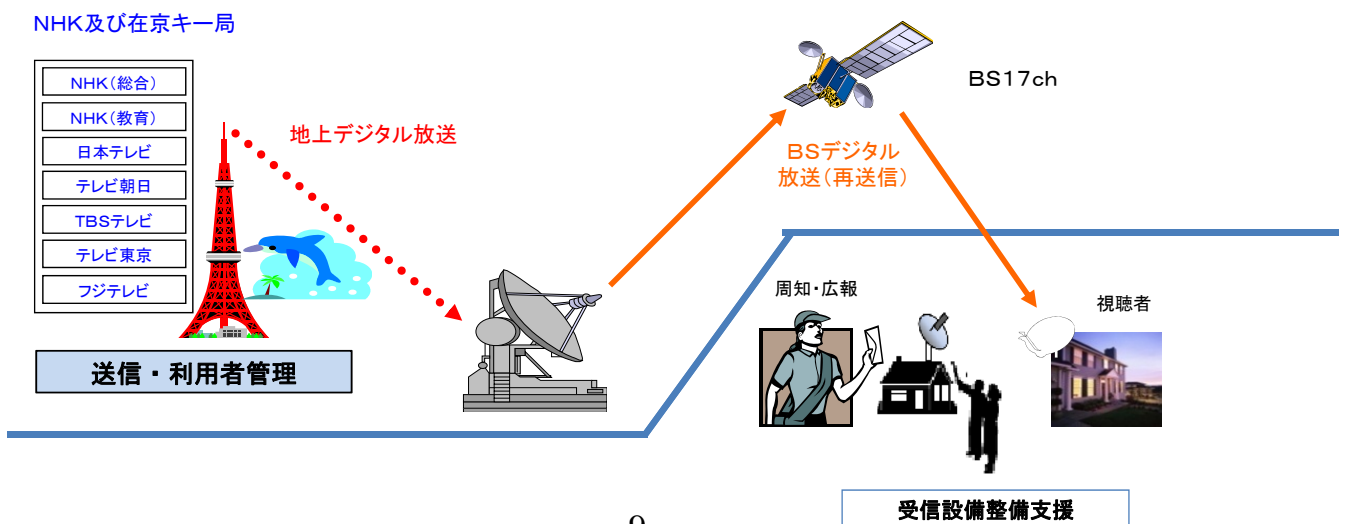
NHK及び在京キー局

NHK(総合)
NHK(教育)
日本テレビ
テレビ朝日
TBSテレビ
テレビ東京
フジテレビ

地上デジタル放送

送信・利用者管理

BS17ch

BSデジタル放送(再送信)

周知・広報

視聴者

受信設備整備支援

9